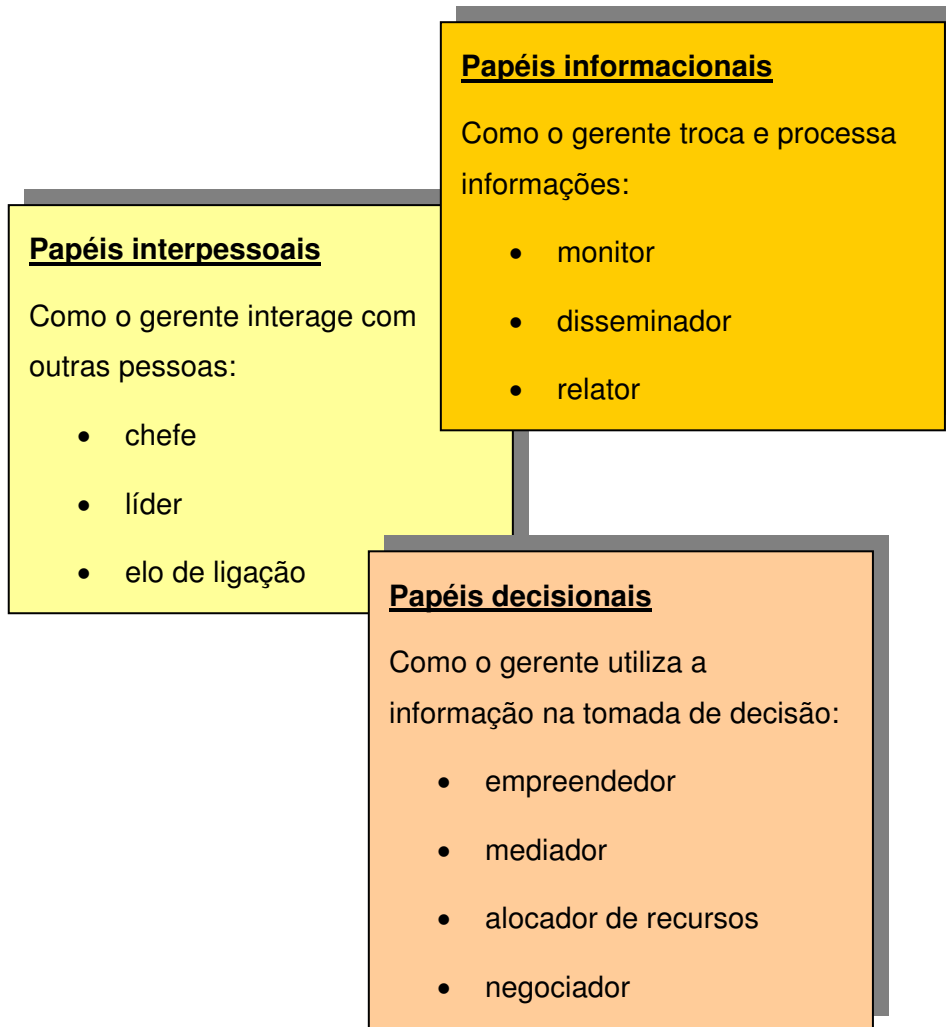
Papéis informacionais

Como o gerente troca e processa informações:

- monitor
- disseminador
- relator

Papéis interpessoais

Como o gerente interage com outras pessoas:

- chefe
- líder
- elo de ligação

Papéis decisionais

Como o gerente utiliza a informação na tomada de decisão:

- empreendedor
- mediador
- alocador de recursos
- negociador